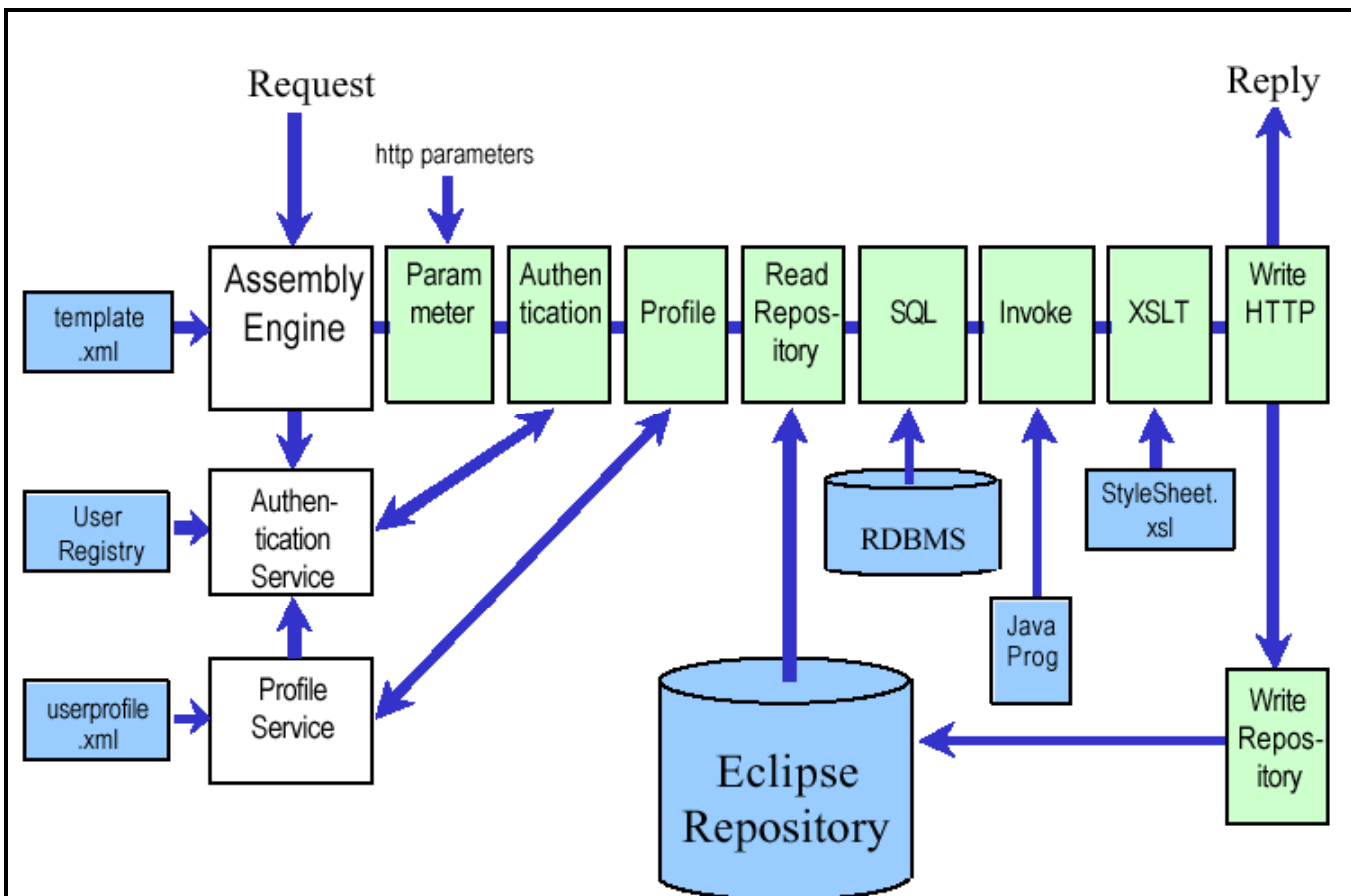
Request

Reply

http parameters

template .xml

Assembly Engine

Parameter

Authentication

Profile

Read Repository

SQL

Invoke

XSLT

Write HTTP

User Registry

Authentication Service

RDBMS

StyleSheet. xsl

Java Prog

userprofile .xml

Profile Service

Eclipse Repository

Write Repository